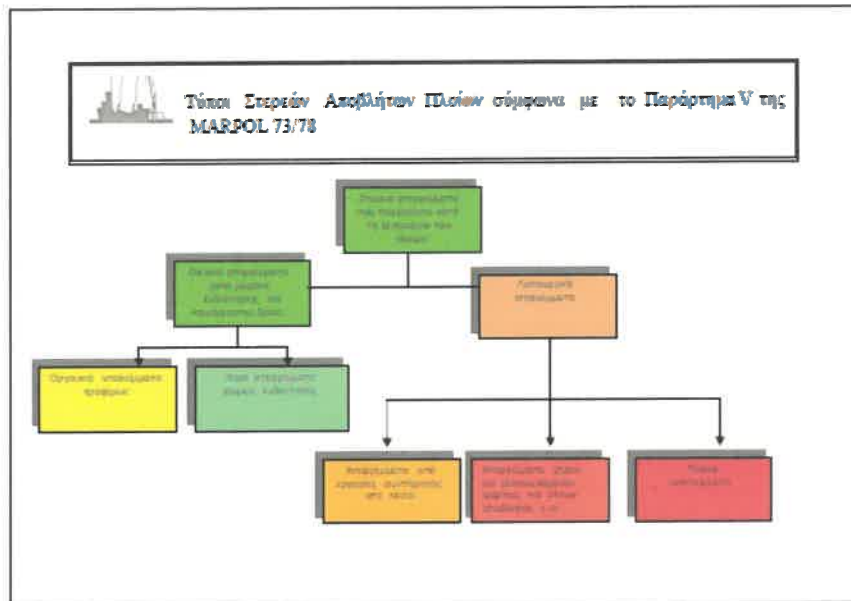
Τύποι Στερεών Αποβλήτων Πλοίων σύμφωνα με το Παράρτημα V της MARPOL 73/78

Στερεά απορρίμματα που παράγονται κατά τη λειτουργία του πλοίου

Οικιακά απορρίμματα (από χώρους ενδιαίτησης και πληρώματος) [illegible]

Λειτουργικά απορρίμματα

Οργανικά απορρίμματα τροφίμων

Λοιπά απορρίμματα χώρων ενδιαίτησης

Απορρίμματα από εργασίες συντήρησης στο πλοίο

Απορρίμματα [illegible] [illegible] φορτίου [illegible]

Υπολείμματα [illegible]